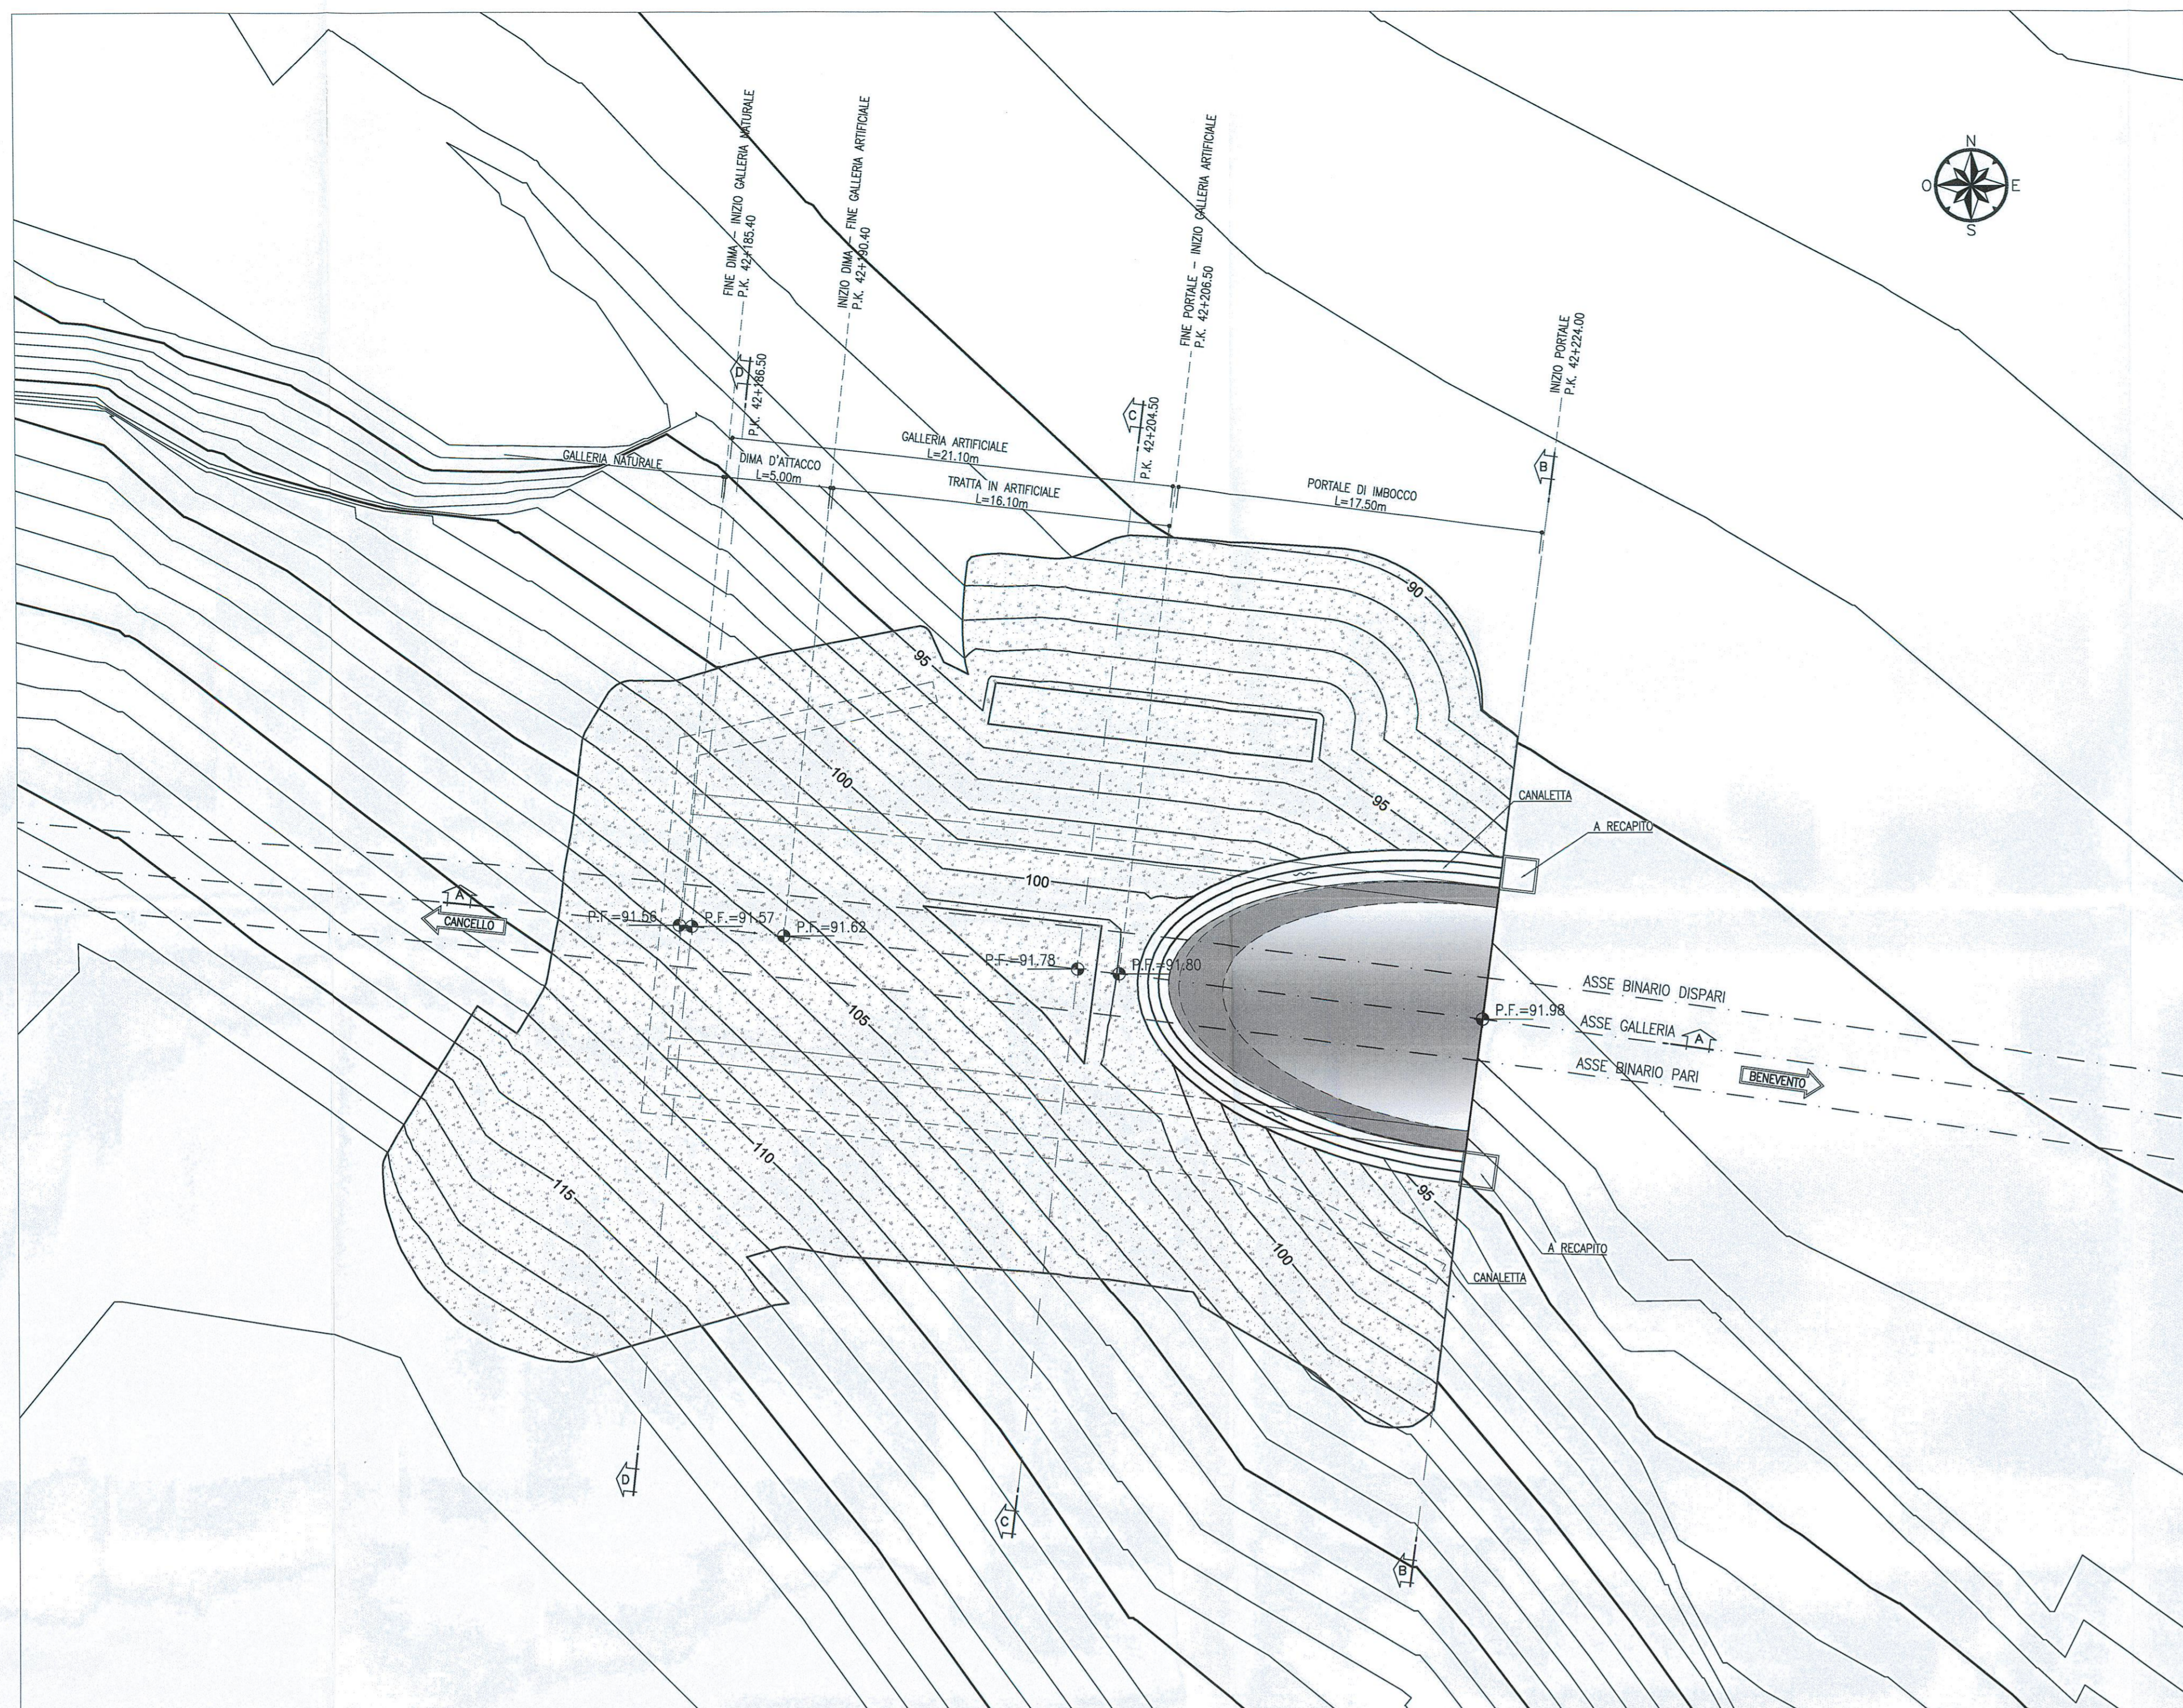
N
O
E
S

FINE DIMA – INIZIO GALLERIA NATURALE
P.K. 42+185.40

INIZIO DIMA – FINE GALLERIA ARTIFICIALE
P.K. 42+190.40

FINE PORTALE – INIZIO GALLERIA ARTIFICIALE
P.K. 42+206.50

INIZIO PORTALE
P.K. 42+224.00

D
P.K. 42+186.50

C
P.K. 42+204.50

B

GALLERIA NATURALE

DIMA D'ATTACCO
L=5.00m

GALLERIA ARTIFICIALE
L=21.10m

TRATTA IN ARTIFICIALE
L=16.10m

PORTALE DI IMBOCCO
L=17.50m

90
95
100
95
100
105
110
115
95
100

CANALETTA
A RECAPITO

A
CANCELLO

P.F.=91.56
P.F.=91.57
P.F.=91.62
P.F.=91.78
P.F.=91.80
P.F.=91.98

ASSE BINARIO DISPARI
ASSE GALLERIA
A
ASSE BINARIO PARI
BENEVENTO

A RECAPITO
CANALETTA

D
C
B